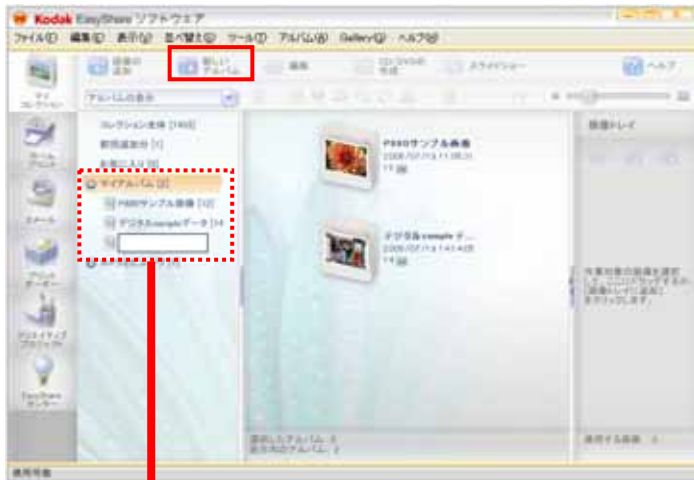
Kodak EasyShare ソフトウエア

ファイル(F) 編集(E) 表示(V) 並べ替え(S) ツール(T) アルバム(A) Gallery(G) ヘルプ(H)

画像の追加 新しいアルバム 編集 CD/DVDの作成 スライドショー ヘルプ

マイコレクション

アルバムの表示

コレクション全体 [140]
新規追加分 [1]
お気に入り [0]
マイアルバム [2]
P880サンプル画像 [12]
デジタルcampleデータ [14]

P880サンプル画像
2006/07/13 11:08:31

デジタルcampleデ...
2006/07/13 14:14:25

作業トレイ

作業対象の画像を選択し、ここにドラッグするか、[作業トレイに追加]をクリックします。

選択したアルバム: 0
表示中のアルバム: 2

使用する画像: 0

ツール
メール
プリントオーダー
プリントアイテムプロジェクト
EasyShareセンター

使用可能